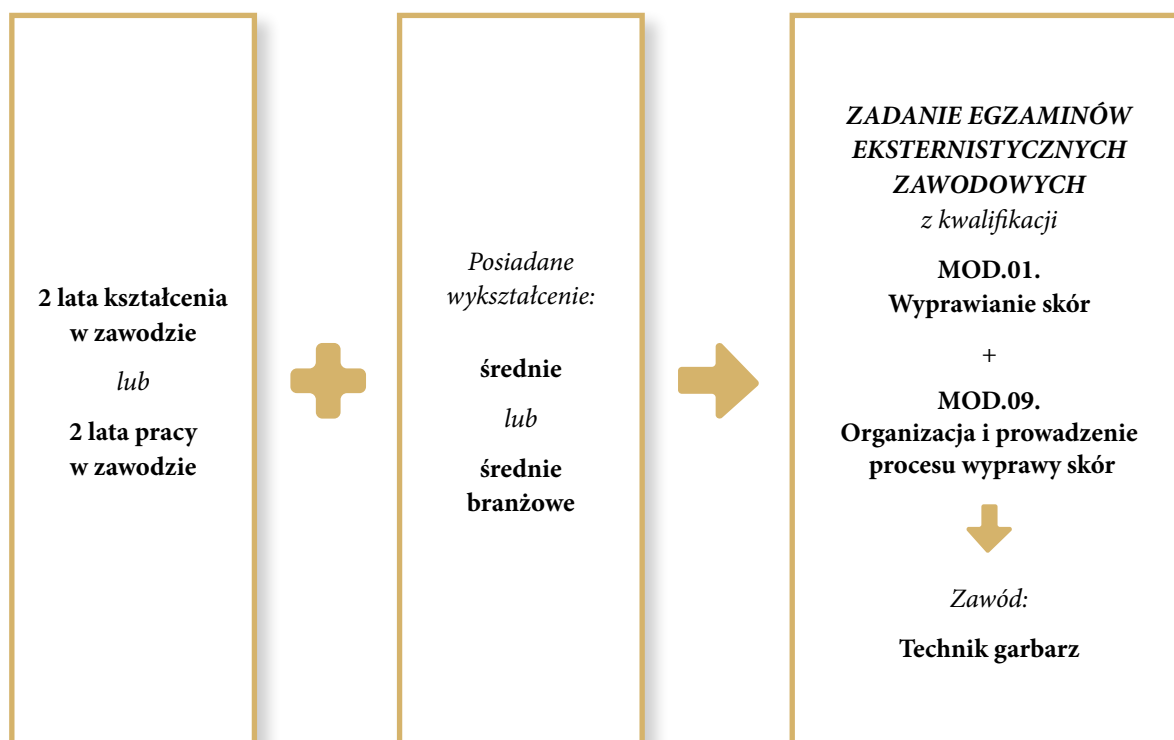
2 lata kształcenia w zawodzie

lub

2 lata pracy w zawodzie

Posiadane wykształcenie:

średnie

lub

średnie branżowe

ZADANIE EGZAMINÓW EKSTERNISTYCZNYCH ZAWODOWYCH

z kwalifikacji

MOD.01. Wyprawianie skór

+

MOD.09. Organizacja i prowadzenie procesu wyprawy skór

Zawód:

Technik garbarz